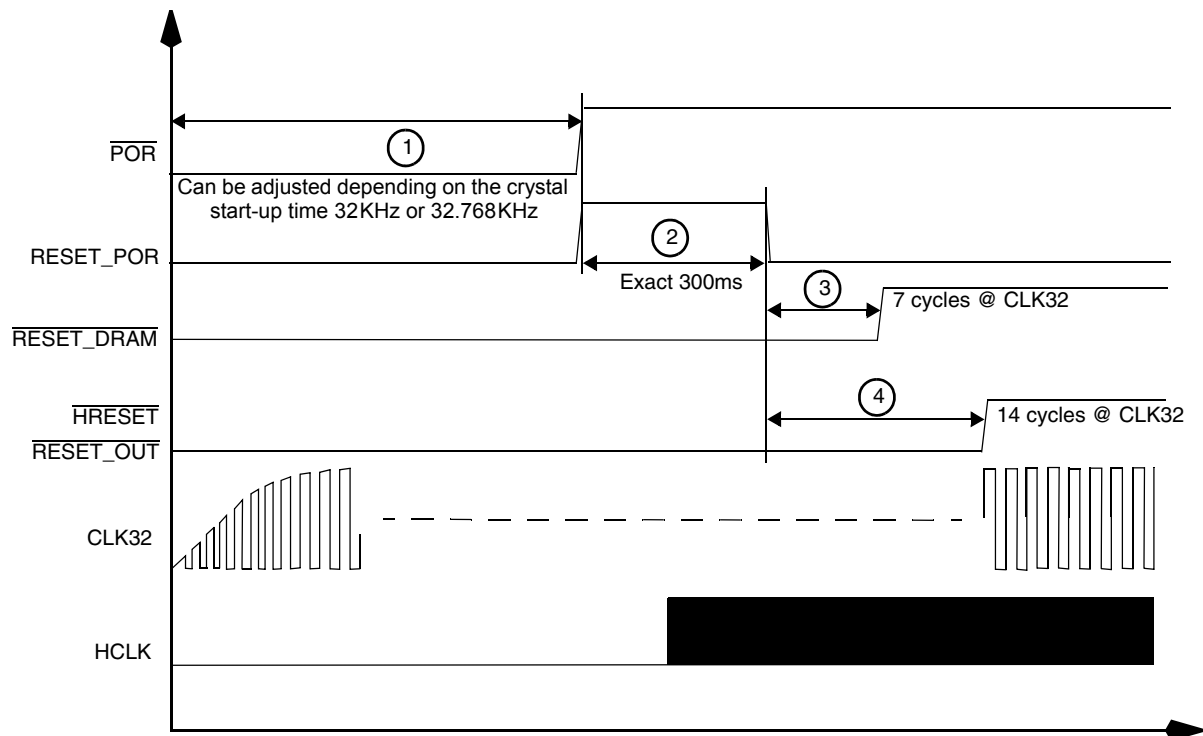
$\overline{\text{POR}}$

1

Can be adjusted depending on the crystal start-up time 32KHz or 32.768KHz

RESET_POR

2

Exact 300ms

3

7 cycles @ CLK32

$\overline{\text{RESET\_DRAM}}$

4

$\overline{\text{HRESET}}$

14 cycles @ CLK32

$\overline{\text{RESET\_OUT}}$

CLK32

HCLK